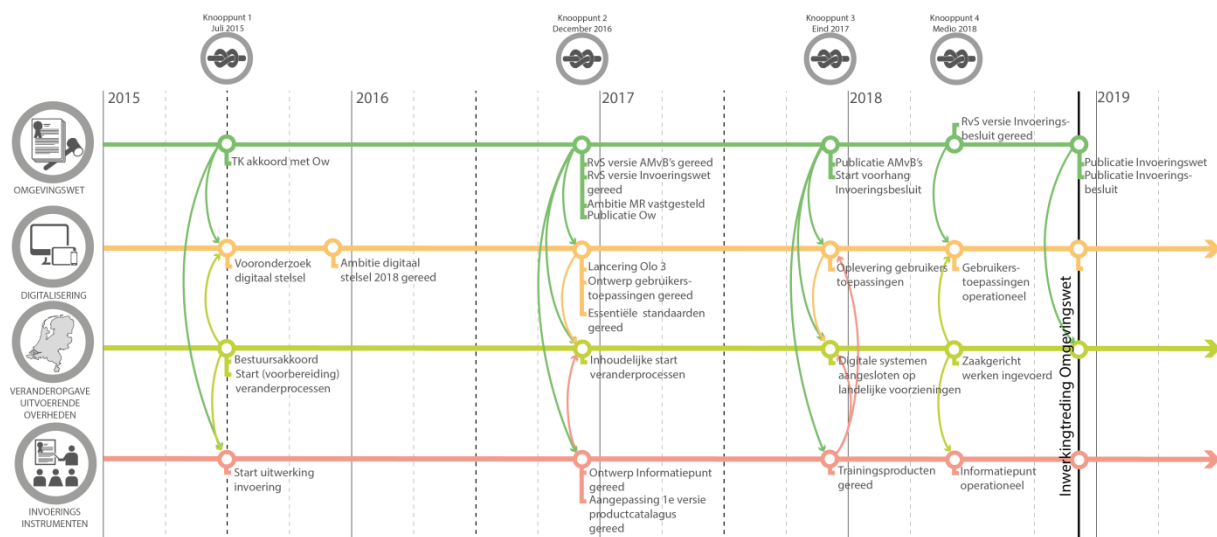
Knooppunt 1
Juli 2015

Knooppunt 2
December 2016

Knooppunt 3
Eind 2017

Knooppunt 4
Medio 2018

2015

2016

2017

2018

2019

OMGEVINGSWET

TK akkoord met Ow

RvS versie AMvB's gereed
RvS versie Invoeringswet gereed
Ambitie MR vastgesteld
Publicatie Ow

Publicatie AMvB's
Start voorhang Invoeringsbesluit

RvS versie Invoeringsbesluit gereed

Publicatie Invoeringswet
Publicatie Invoeringsbesluit

DIGITALISERING

Vooronderzoek digitaal stelsel

Ambitie digitaal stelsel 2018 gereed

Lancering Olo 3
Ontwerp gebruikerstoepassingen gereed
Essentiële standaarden gereed

Oplevering gebruikers toepassingen

Gebruikerstoepassingen operationeel

VERANDEROPGAVE UITVOERENDE OVERHEDEN

Bestuursakkoord
Start (voorbereiding) veranderprocessen

Inhoudelijke start veranderprocessen

Digitale systemen aangesloten op landelijke voorzieningen

Zaakgericht werken ingevoerd

Inwerkingtreding Omgevingswet

INVOERINGS INSTRUMENTEN

Start uitwerking invoering

Ontwerp Informatiepunt gereed
Aangepassing 1e versie productcatalagus gereed

Trainingsproducten gereed

Informatiepunt operationeel